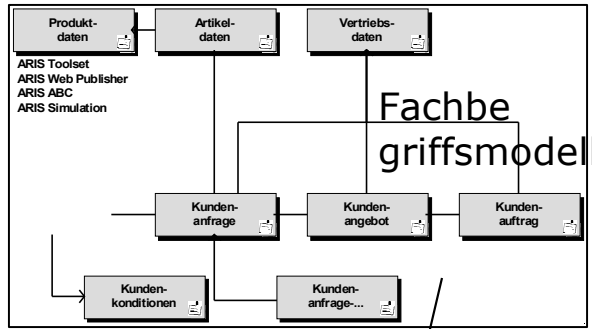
Produktdaten

Artikeldaten

Vertriebsdaten

ARIS Toolset
ARIS Web Publisher
ARIS ABC
ARIS Simulation

Fachbe griffsmodell

Kundenanfrage

Kundenangebot

Kundenauftrag

Kundenkonditionen

Kundenanfrage-...